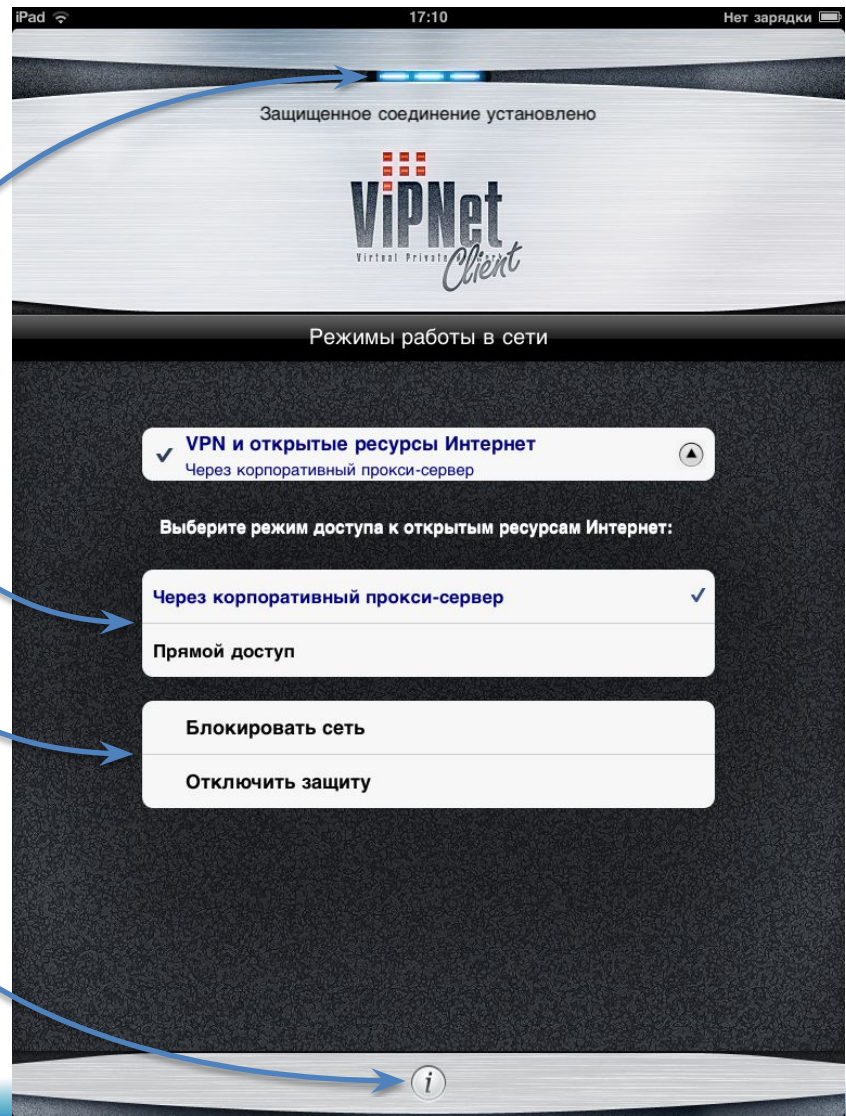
iPad
17:10
Нет зарядки

Защищенное соединение установлено

ViPNet
Virtual Private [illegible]
Client

Режимы работы в сети

✓ VPN и открытые ресурсы Интернет
Через корпоративный прокси-сервер

Выберите режим доступа к открытым ресурсам Интернет:

Через корпоративный прокси-сервер ✓

Прямой доступ

Блокировать сеть

Отключить защиту

i